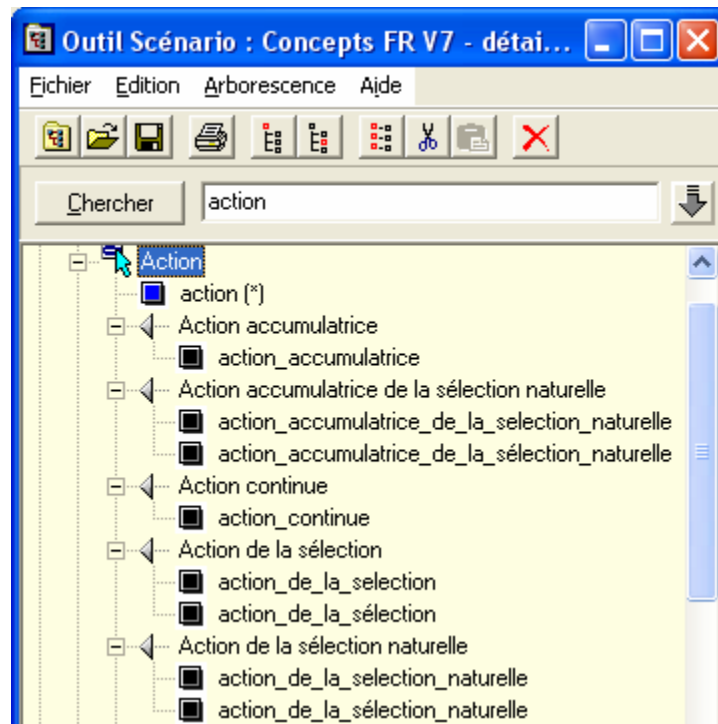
Outil Scénario : Concepts FR V7 - détai...

Fichier Edition Arborescence Aide

Chercher action

Action
action (*)
Action accumulatrice
action_accumulatrice
Action accumulatrice de la sélection naturelle
action_accumulatrice_de_la_selection_naturelle
action_accumulatrice_de_la_sélection_naturelle
Action continue
action_continue
Action de la sélection
action_de_la_selection
action_de_la_sélection
Action de la sélection naturelle
action_de_la_selection_naturelle
action_de_la_sélection_naturelle